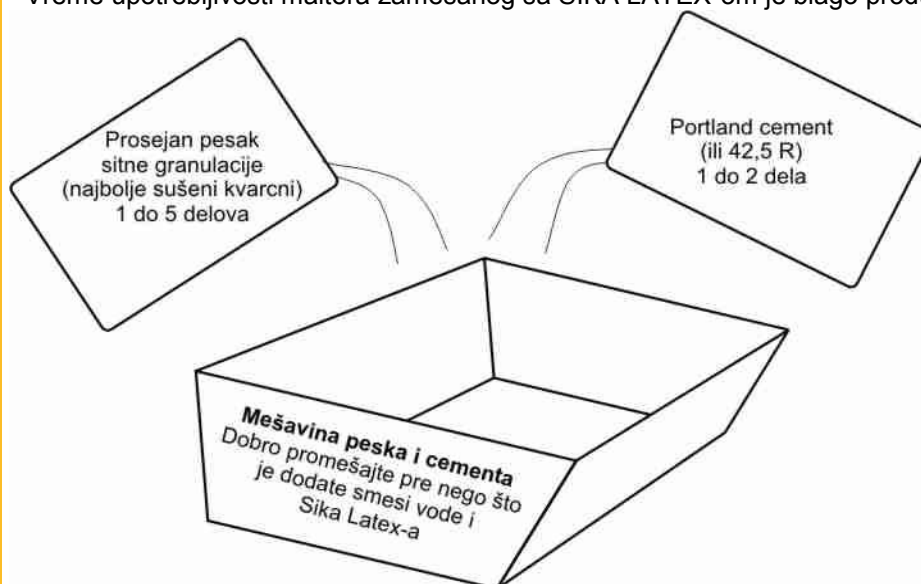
Vreme upotrebljivosti maltera zamešanog sa SIKA LATEX-om je blago prod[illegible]

Prosejan pesak sitne granulacije (najbolje sušeni kvarcni) 1 do 5 delova

Portland cement (ili 42,5 R) 1 do 2 dela

**Mešavina peska i cementa**
Dobro promešajte pre nego što je dodate smesi vode i Sika Latex-a